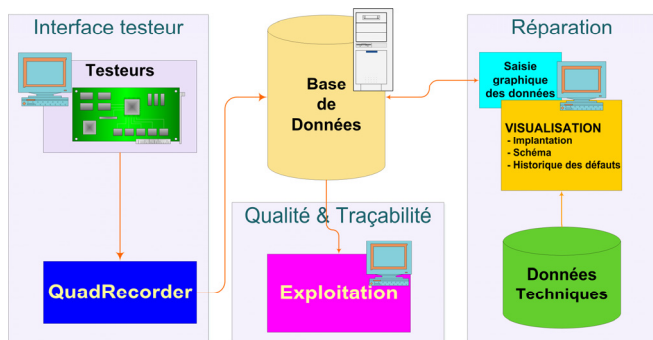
Interface testeur

Testeurs

QuadRecorder

Base de Données

Qualité & Traçabilité

Exploitation

Réparation

Saisie graphique des données

VISUALISATION
- Implantation
- Schéma
- Historique des défauts

Données Techniques